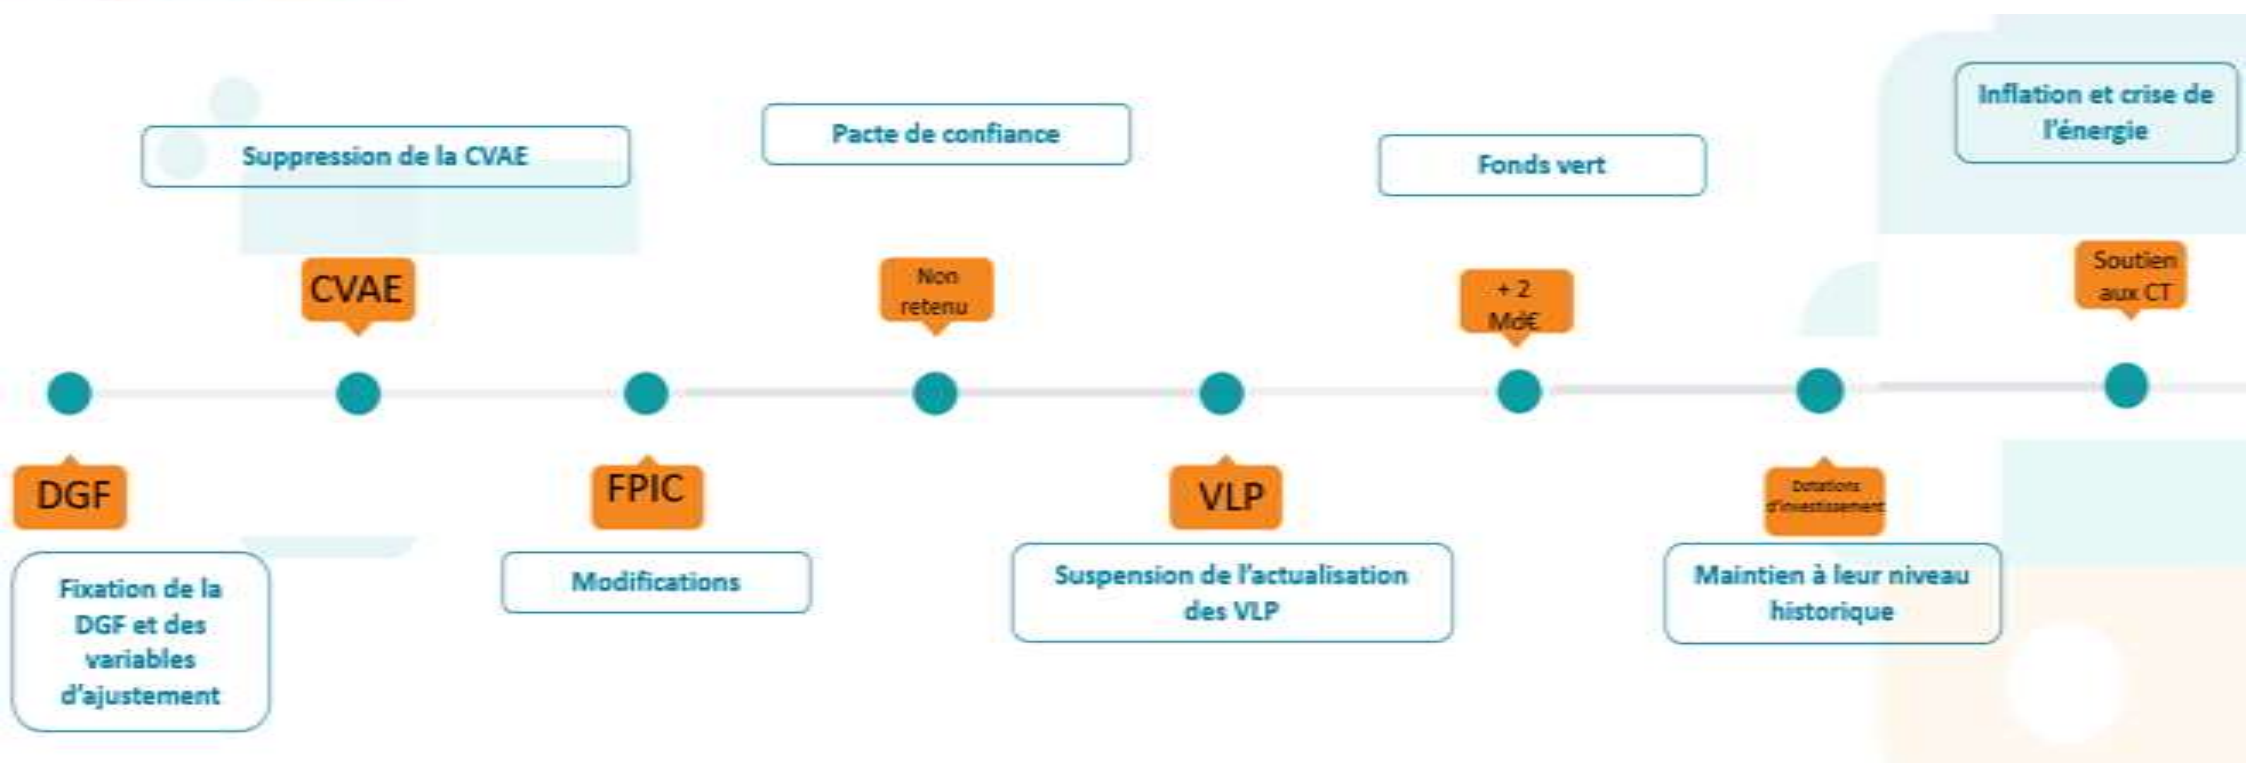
Suppression de la CVAE

CVAE

Pacte de confiance

Non retenu

Fonds vert

+ 2 Md€

Inflation et crise de l'énergie

Soutien aux CT

DGF

Fixation de la DGF et des variables d'ajustement

FPIC

Modifications

VLP

Suspension de l'actualisation des VLP

Dotations d'investissement

Maintien à leur niveau historique